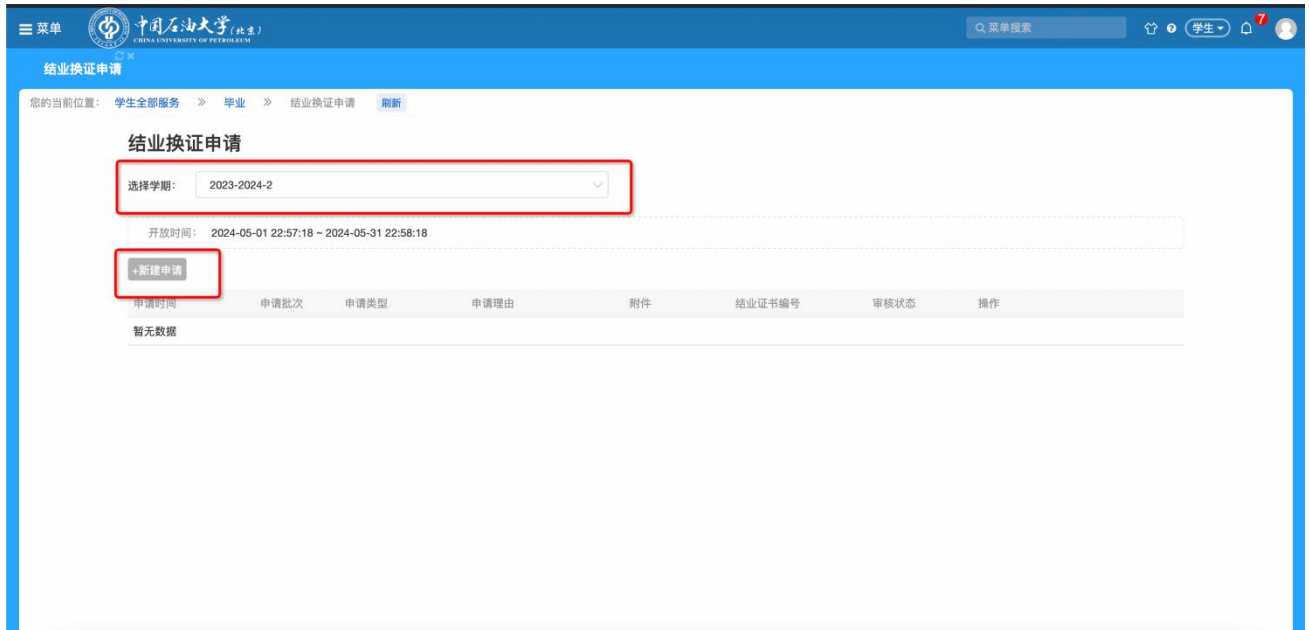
≡菜单 中国石油大学(北京) CHINA UNIVERSITY OF PETROLEUM

菜单搜索

学生 7

结业换证申请

您的当前位置: 学生全部服务 » 毕业 » 结业换证申请 刷新

结业换证申请

选择学期: 2023-2024-2

开放时间: 2024-05-01 22:57:18 ~ 2024-05-31 22:58:18

+新建申请

| 申请时间 | 申请批次 | 申请类型 | 申请理由 | 附件 | 结业证书编号 | 审核状态 | 操作 |
|---|---|---|---|---|---|---|---|
| 暂无数据 | | | | | | | |